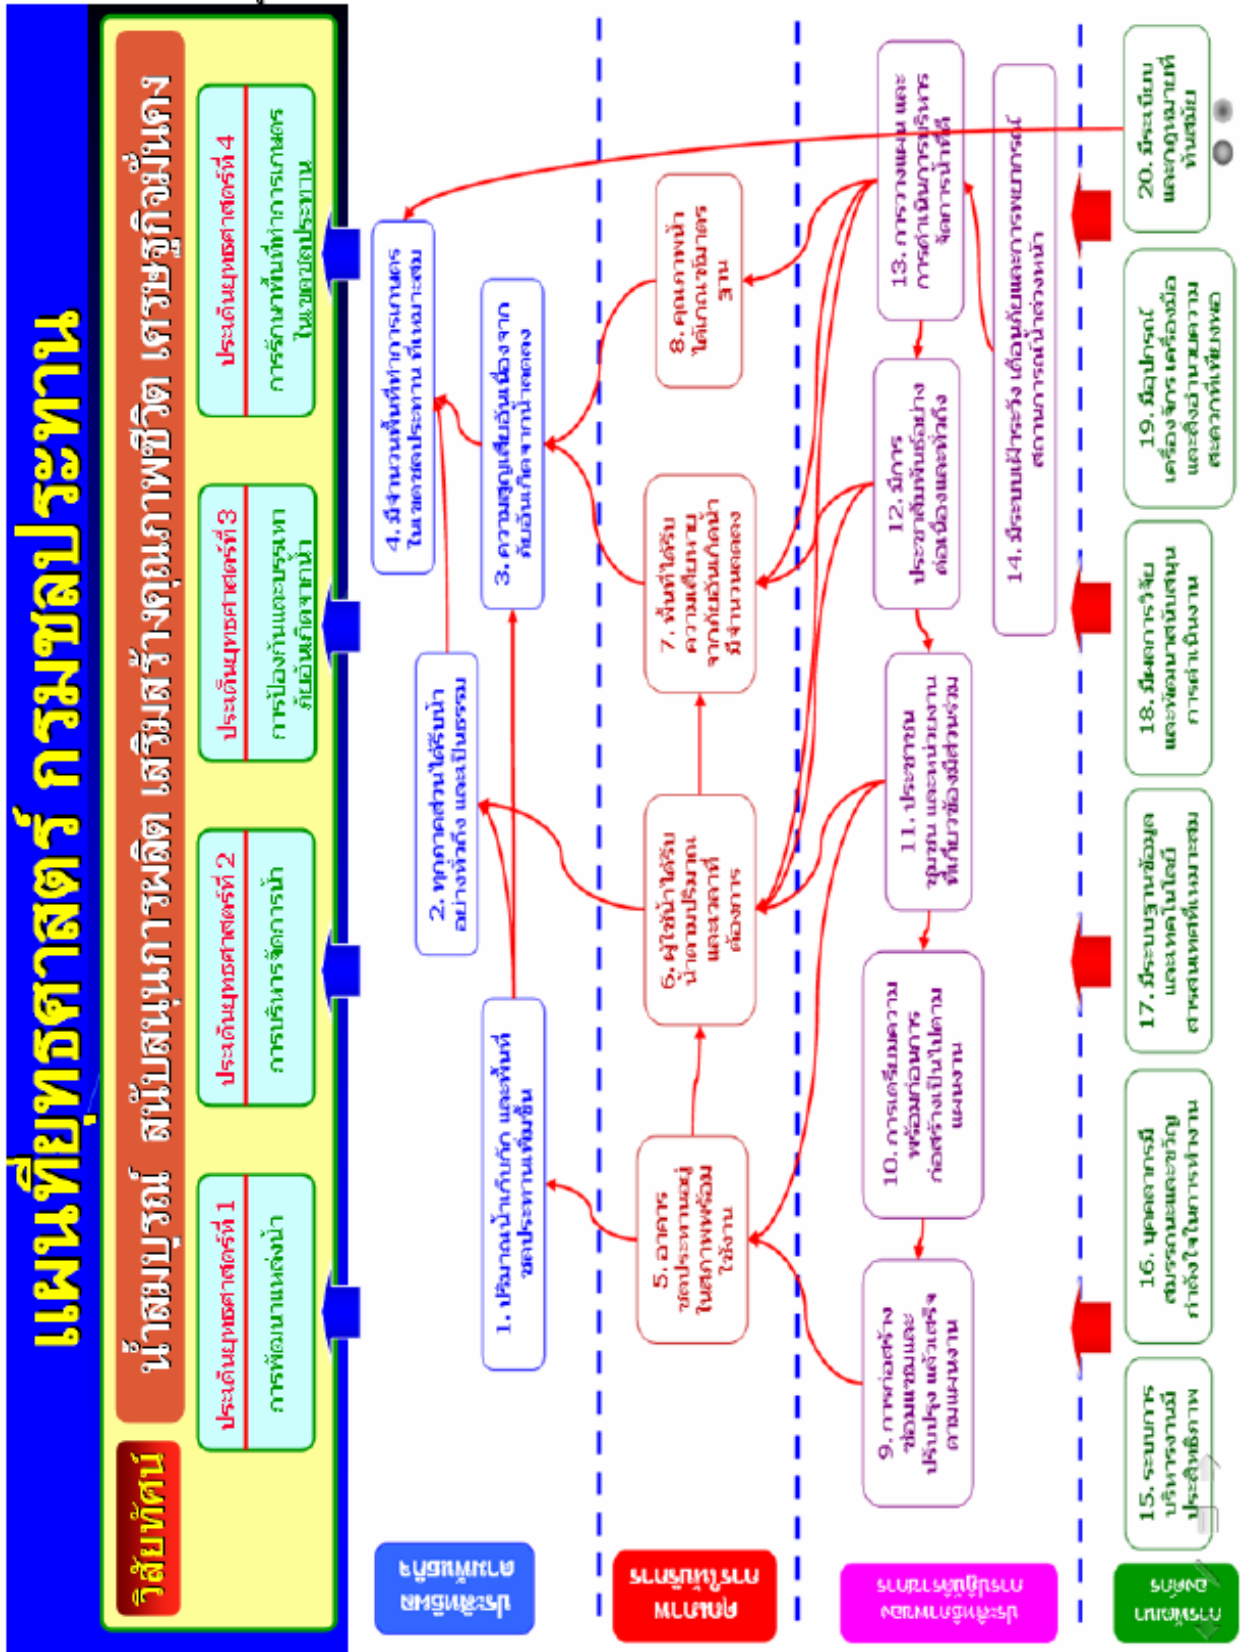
แผนที่ยุทธศาสตร์ กรมชลประทาน

วิสัยทัศน์ น้ำสมบูรณ์ สนับสนุนการผลิต เสริมสร้างคุณภาพชีวิต เศรษฐกิจมั่นคง

ประเด็นยุทธศาสตร์ที่ 1
การพัฒนาแหล่งน้ำ

ประเด็นยุทธศาสตร์ที่ 2
การบริหารจัดการน้ำ

ประเด็นยุทธศาสตร์ที่ 3
การป้องกันและบรรเทาภัยอันเกิดจากน้ำ

ประเด็นยุทธศาสตร์ที่ 4
การรักษาพื้นที่ทำการเกษตรในเขตชลประทาน

1. ปริมาณน้ำเก็บกัก และพื้นที่ชลประทานเพิ่มขึ้น
2. ทุกภาคส่วนได้รับน้ำอย่างทั่วถึง และเป็นธรรม
3. ความสูญเสียอันเนื่องจากภัยอันเกิดจากน้ำลดลง
4. มีจำนวนพื้นที่ทำการเกษตรในเขตชลประทาน ที่เหมาะสม

5. อาคารชลประทานอยู่ในสภาพพร้อมใช้งาน
6. ผู้ใช้น้ำได้รับน้ำตามปริมาณและเวลาที่ต้องการ
7. พื้นที่ได้รับความเสียหายจากภัยอันเกิดจากน้ำมีจำนวนลดลง
8. คุณภาพน้ำได้เกณฑ์มาตรฐาน

9. การก่อสร้าง ซ่อมแซมและปรับปรุง แล้วเสร็จตามแผนงาน
10. การเตรียมความพร้อมก่อนการก่อสร้างเป็นไปตามแผนงาน
11. ประชาชน ชุมชน และหน่วยงานที่เกี่ยวข้องมีส่วนร่วม
12. มีการประชาสัมพันธ์อย่างต่อเนื่องและทั่วถึง
13. การวางแผน และการดำเนินการบริหารจัดการน้ำที่ดี
14. มีระบบเฝ้าระวัง เตือนภัยและการพยากรณ์สถานการณ์น้ำล่วงหน้า

15. ระบบการบริหารงานมีประสิทธิภาพ
16. บุคลากรมีสมรรถนะและขวัญกำลังใจในการทำงาน
17. มีระบบฐานข้อมูลและเทคโนโลยีสารสนเทศที่เหมาะสม
18. มีผลการวิจัยและพัฒนาสนับสนุนการดำเนินงาน
19. มีอุปกรณ์ เครื่องจักร เครื่องมือและสิ่งอำนวยความสะดวกที่เพียงพอ
20. มีระเบียบและกฎหมายที่ทันสมัย

ประสิทธิผลตามพันธกิจ
คุณภาพการให้บริการ
ประสิทธิภาพของการปฏิบัติราชการ
การพัฒนาองค์กร